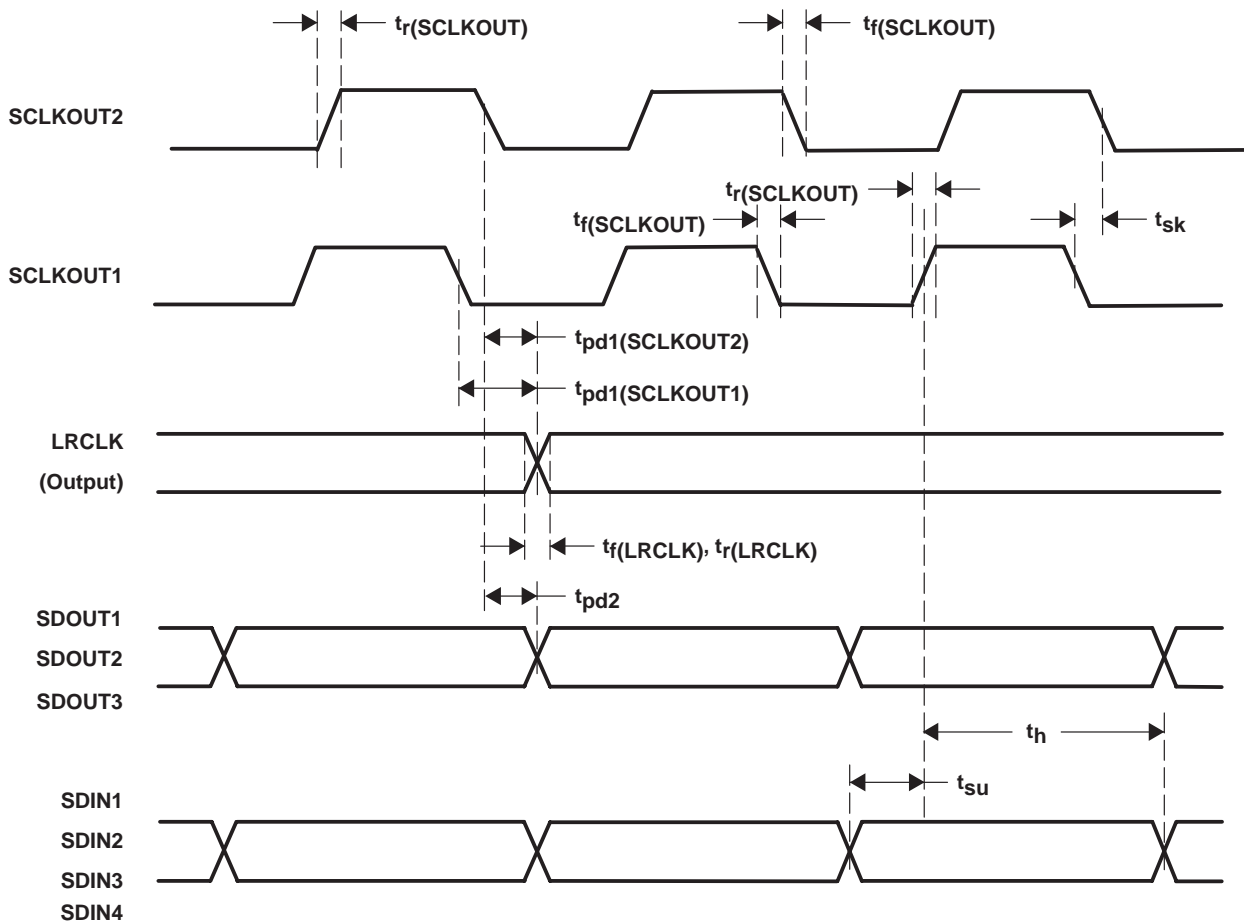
$t_{r(SCLKOUT)}$

$t_{f(SCLKOUT)}$

SCLKOUT2

$t_{r(SCLKOUT)}$

$t_{f(SCLKOUT)}$

$t_{sk}$

SCLKOUT1

$t_{pd1(SCLKOUT2)}$

$t_{pd1(SCLKOUT1)}$

LRCLK

(Output)

$t_{f(LRCLK)}$, $t_{r(LRCLK)}$

$t_{pd2}$

SDOUT1

SDOUT2

SDOUT3

$t_h$

$t_{su}$

SDIN1

SDIN2

SDIN3

SDIN4